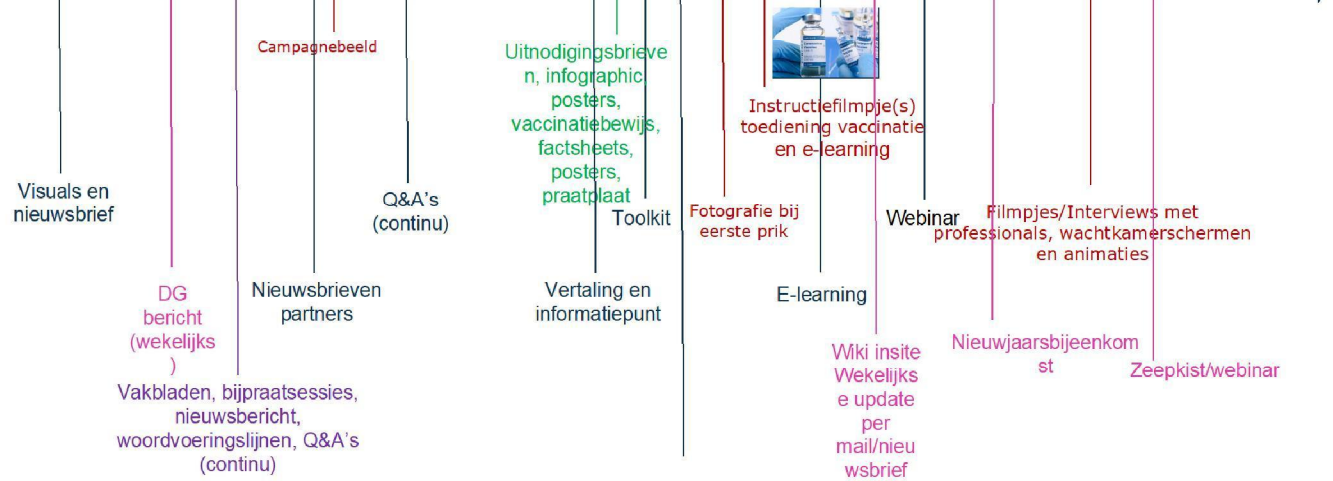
Campagnebeeld

Uitnodigingsbrieven, infographic, posters, vaccinatiebewijs, factsheets, posters, praatplaat

Instructiefilmpje(s) toediening vaccinatie en e-learning

Visuals en nieuwsbrief

Q&A's (continu)

Toolkit

Fotografie bij eerste prik

Webinar

Filmpjes/Interviews met professionals, wachtkamerschermen en animaties

DG bericht (wekelijks)

Nieuwsbrieven partners

Vertaling en informatiepunt

E-learning

Nieuwjaarsbijeenkomst

Wiki insite Wekelijkse update per mail/nieuwsbrief

Zeepkist/webinar

Vakbladen, bijpraatsessies, nieuwsbericht, woordvoeringslijnen, Q&A's (continu)